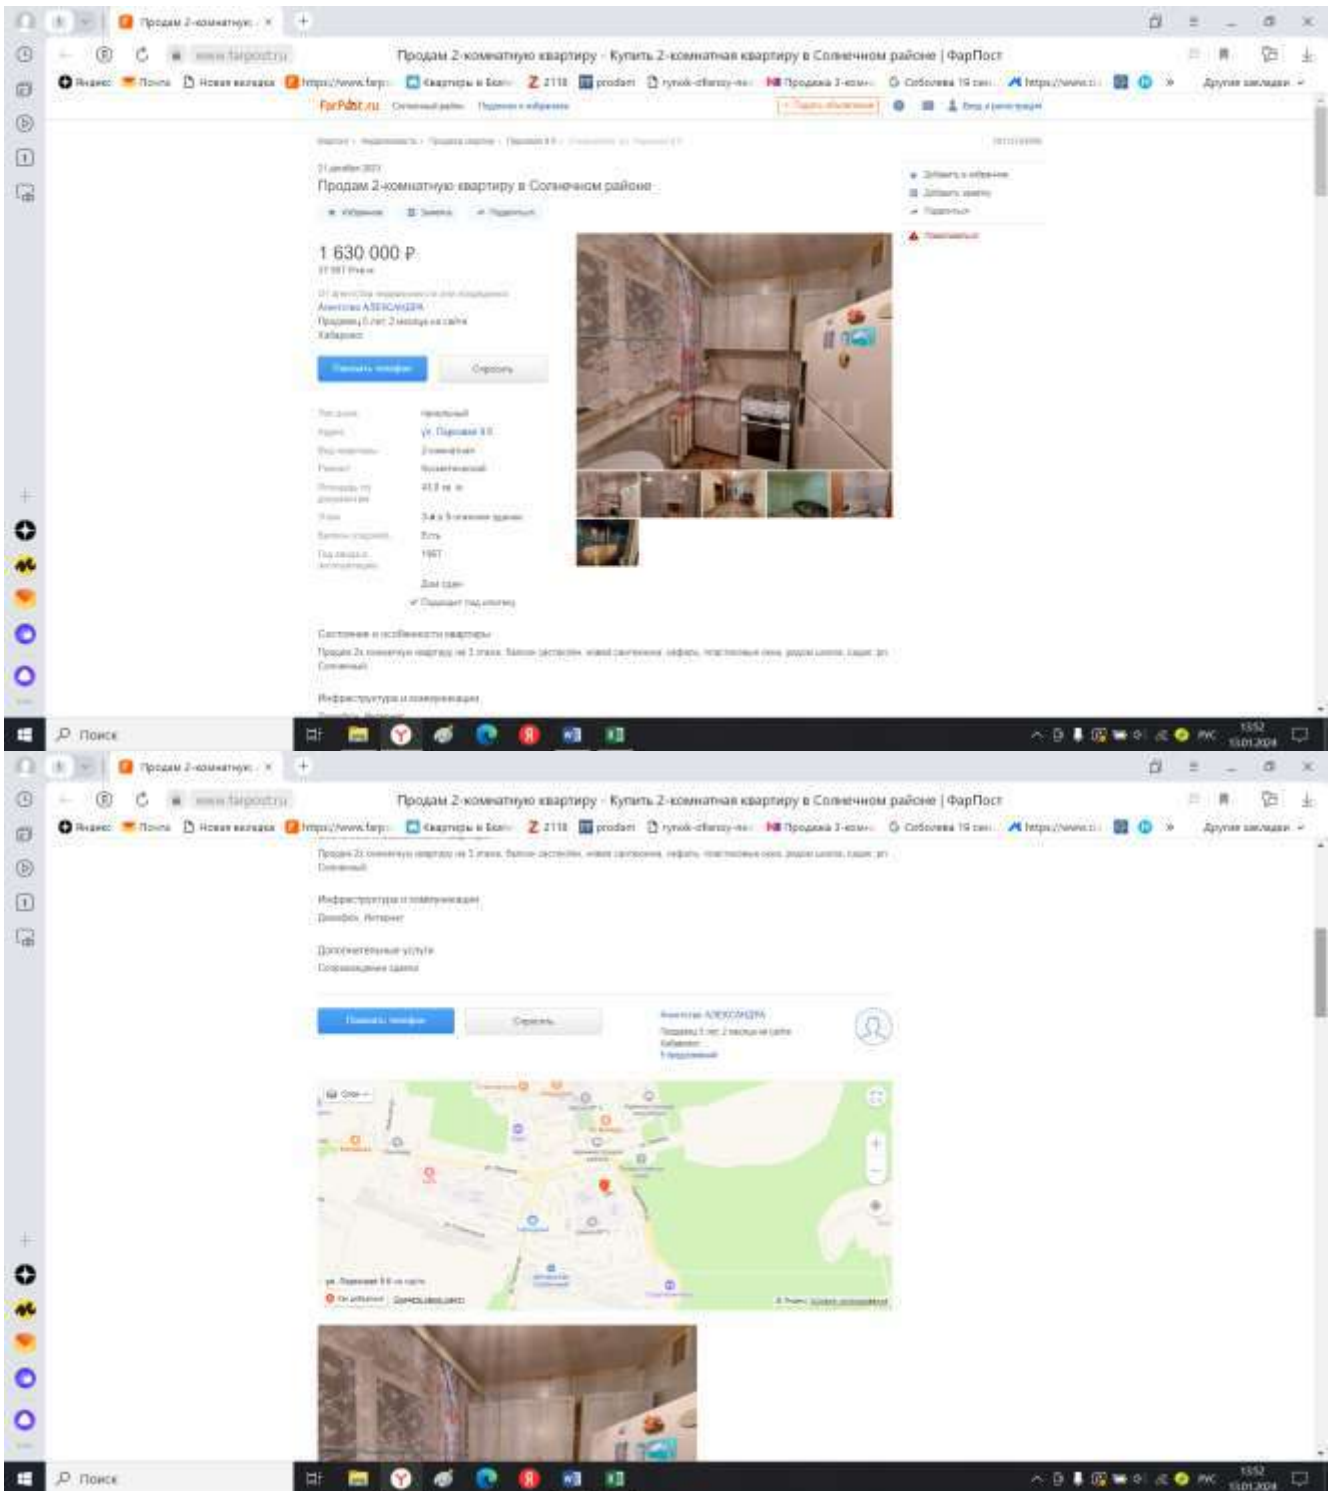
Продам 2-комнатную × +

www.farpost.ru Продам 2-комнатную квартиру - Купить 2-комнатная квартиру в Солнечном районе | ФарПост

Яндекс Почта Новая вкладка https://www.farp Квартиры в Бел 2118 prodam rynok-ofisnoy-ne Продажа 2-комн Соболева 19 сек https://www.c » Другие закладки

FarPost.ru

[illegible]

Продам 2-комнатную квартиру в Солнечном районе

Избранное Заметка Поделиться

1 630 000 ₽

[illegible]

Агентство АЛЕКСАНДРА

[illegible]

Хабаровск

Показать телефон Спросить

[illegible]

ул. Парковая 8 б

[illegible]

Состояние и особенности квартиры

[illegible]

Инфраструктура и коммуникации

Добавить в избранное

Добавить заметку

Поделиться

Пожаловаться

Поиск

13:52 13.01.2024

Продам 2-комнатную × +

www.farpost.ru Продам 2-комнатную квартиру - Купить 2-комнатная квартиру в Солнечном районе | ФарПост

Яндекс Почта Новая вкладка https://www.farp Квартиры в Бел 2118 prodam rynok-ofisnoy-ne Продажа 2-комн Соболева 19 сек https://www.c » Другие закладки

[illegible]

Инфраструктура и коммуникации

Домофон, Интернет

Дополнительные услуги

Сопровождение сделки

Показать телефон Спросить

Агентство АЛЕКСАНДРА

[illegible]

Хабаровск

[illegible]

ул. Парковая 8 б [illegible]

Поиск

13:52 13.01.2024